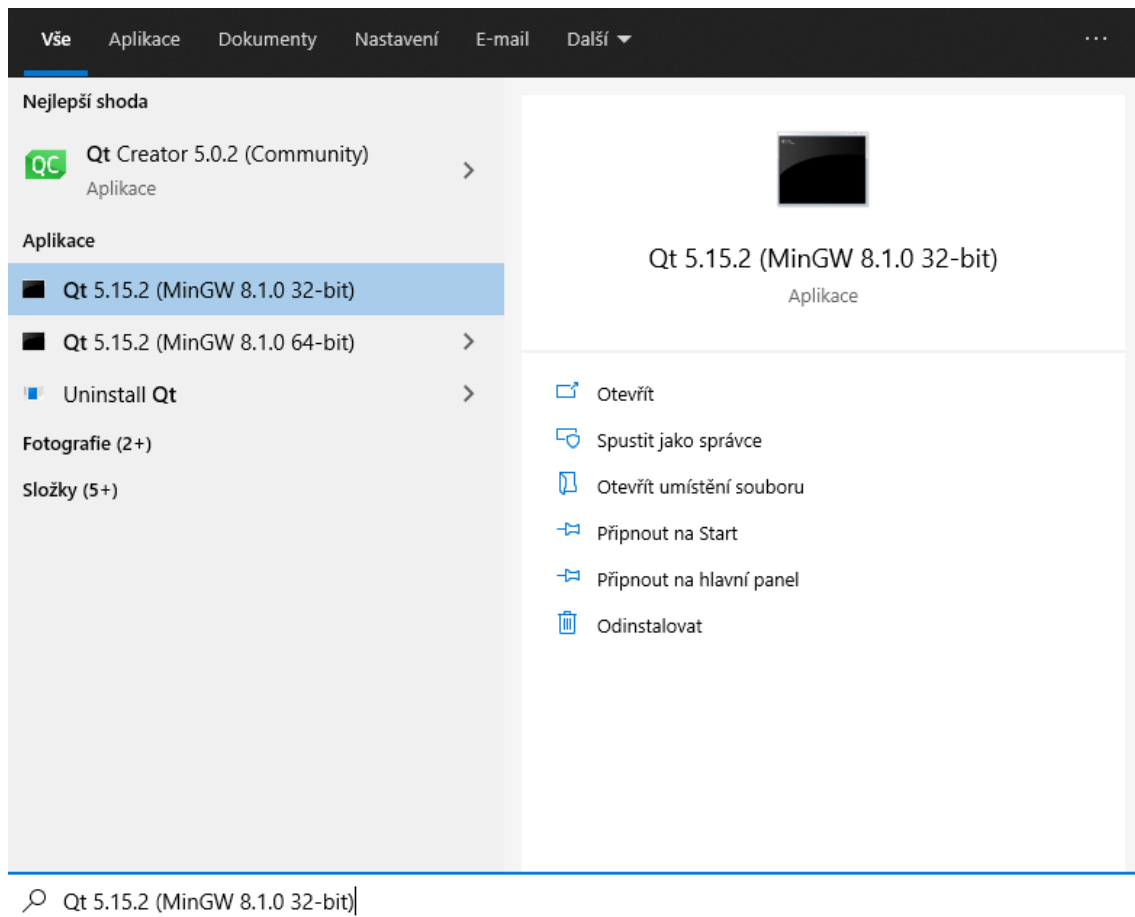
Vše Aplikace Dokumenty Nastavení E-mail Další ···

Nejlepší shoda

QC Qt Creator 5.0.2 (Community)
Aplikace

Aplikace

Qt 5.15.2 (MinGW 8.1.0 32-bit)

Qt 5.15.2 (MinGW 8.1.0 64-bit)

Uninstall Qt

Fotografie (2+)

Složky (5+)

Qt 5.15.2 (MinGW 8.1.0 32-bit)
Aplikace

Otevřít

Spustit jako správce

Otevřít umístění souboru

Připnout na Start

Připnout na hlavní panel

Odinstalovat

Qt 5.15.2 (MinGW 8.1.0 32-bit)